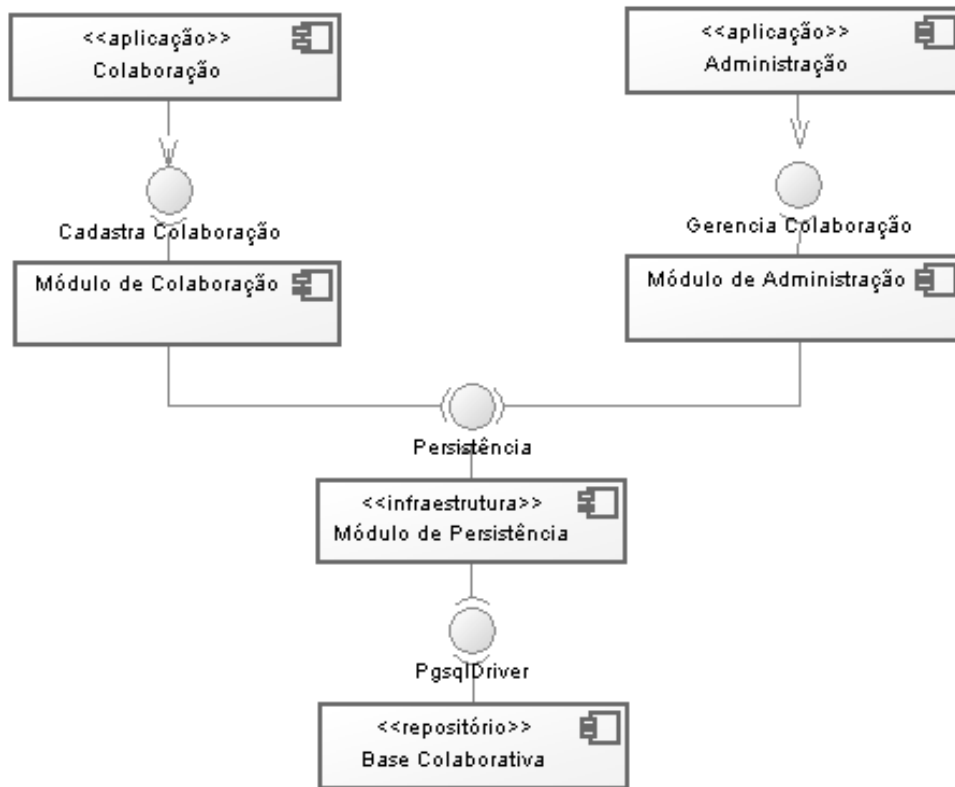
<<aplicação>>
Colaboração

<<aplicação>>
Administração

Cadastra Colaboração

Gerencia Colaboração

Módulo de Colaboração

Módulo de Administração

Persistência

<<infraestrutura>>
Módulo de Persistência

PgsqlDriver

<<repositório>>
Base Colaborativa